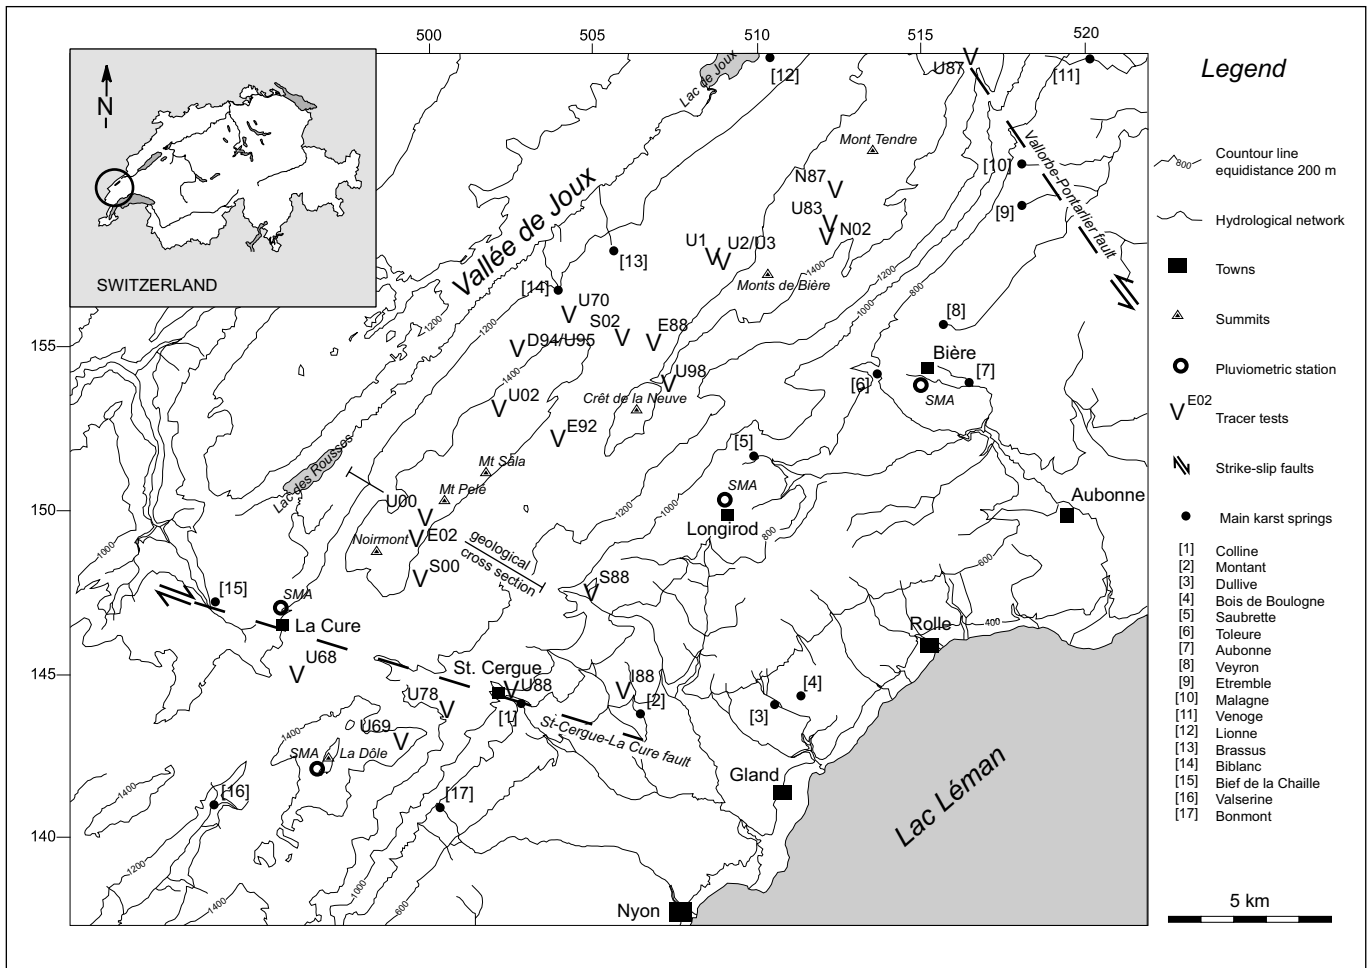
500 505 510 515 520

N

SWITZERLAND

155
150
145
140

Vallée de Joux
Lac de Joux
Lac des Rousses
Mont Tendre
Monts de Bière
Crêt de la Neuve
Mt Sala
Mt Pelé
Noirmont
La Dôle
Lac Léman
Vallorbe-Pontarlier fault
St-Cergue-La Cure fault
geological cross section

[1] [2] [3] [4] [5] [6] [7] [8] [9] [10] [11] [12] [13] [14] [15] [16] [17]

U87 N87 U83 N02 U1 U2/U3 U70 S02 E88 D94/U95 U98 U02 E92 U00 E02 S00 S88 U68 U78 U88 I88 U69

SMA SMA SMA SMA

Bière
Longirod
Aubonne
La Cure
St. Cergue
Rolle
Gland
Nyon

1400 1200 1000 800 600 400

Legend

Countour line equidistance 200 m
Hydrological network
Towns
Summits
Pluviometric station
E02 Tracer tests
Strike-slip faults
Main karst springs
[1] Colline
[2] Montant
[3] Dullive
[4] Bois de Boulogne
[5] Saubrette
[6] Toleure
[7] Aubonne
[8] Veyron
[9] Etremble
[10] Malagne
[11] Venoge
[12] Lionne
[13] Brassus
[14] Biblanc
[15] Bief de la Chaille
[16] Valserine
[17] Bonmont

5 km